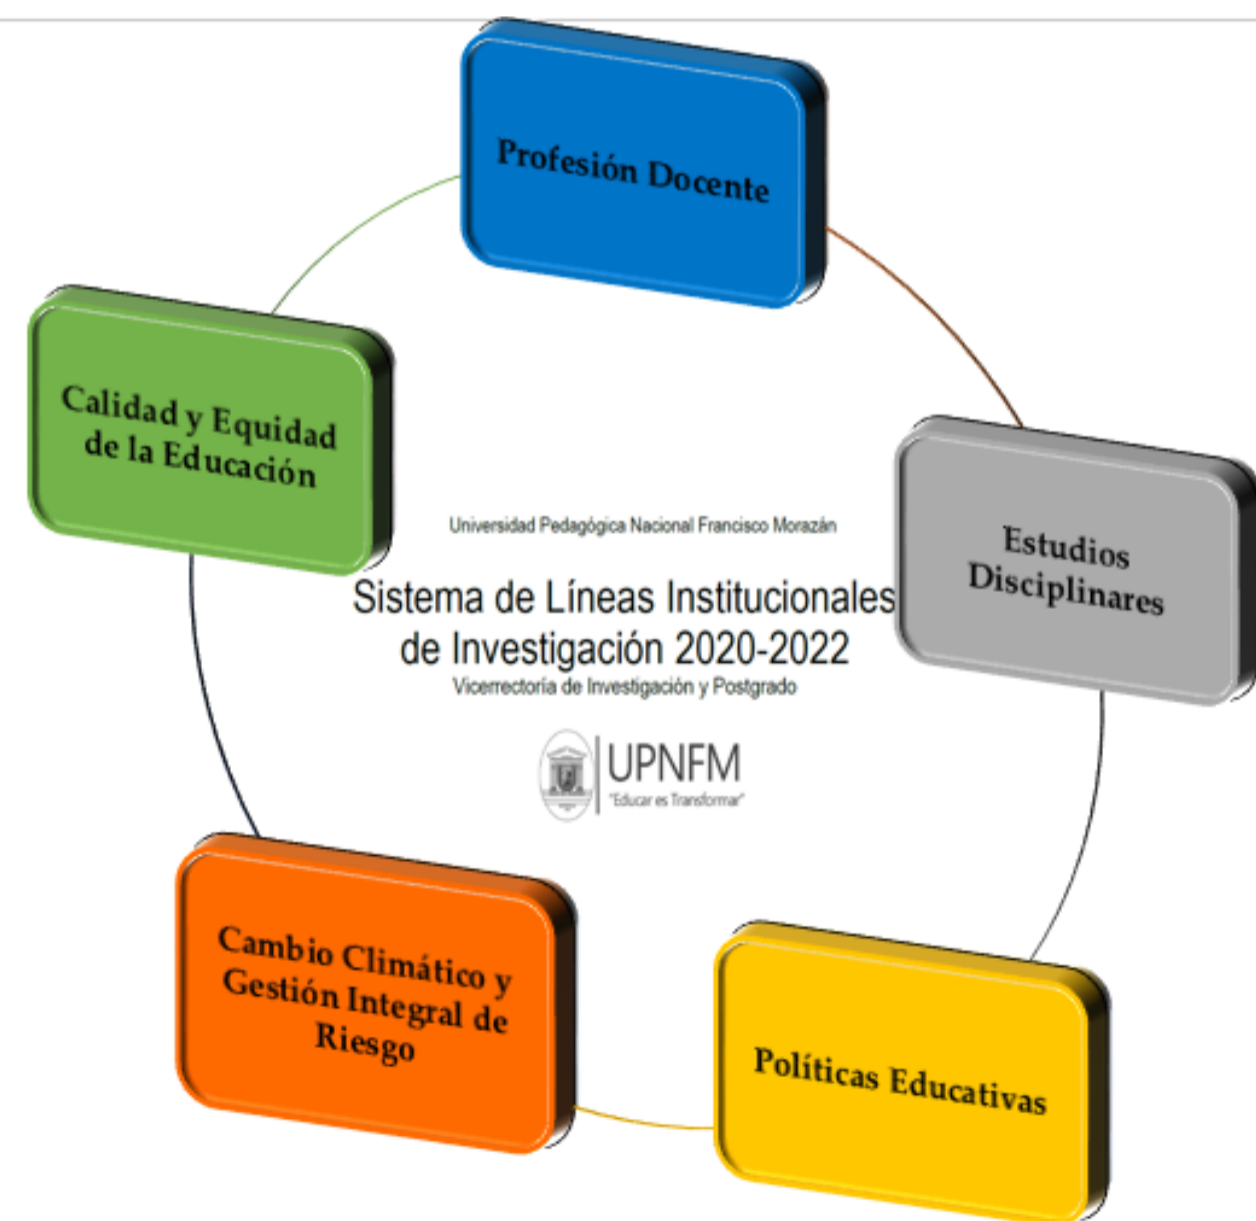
Profesión Docente

Calidad y Equidad de la Educación

Estudios Disciplinares

Universidad Pedagógica Nacional Francisco Morazán

Sistema de Líneas Institucionales de Investigación 2020-2022

Vicerrectoría de Investigación y Postgrado

UPNFM
"Educar es Transformar"

Cambio Climático y Gestión Integral de Riesgo

Políticas Educativas